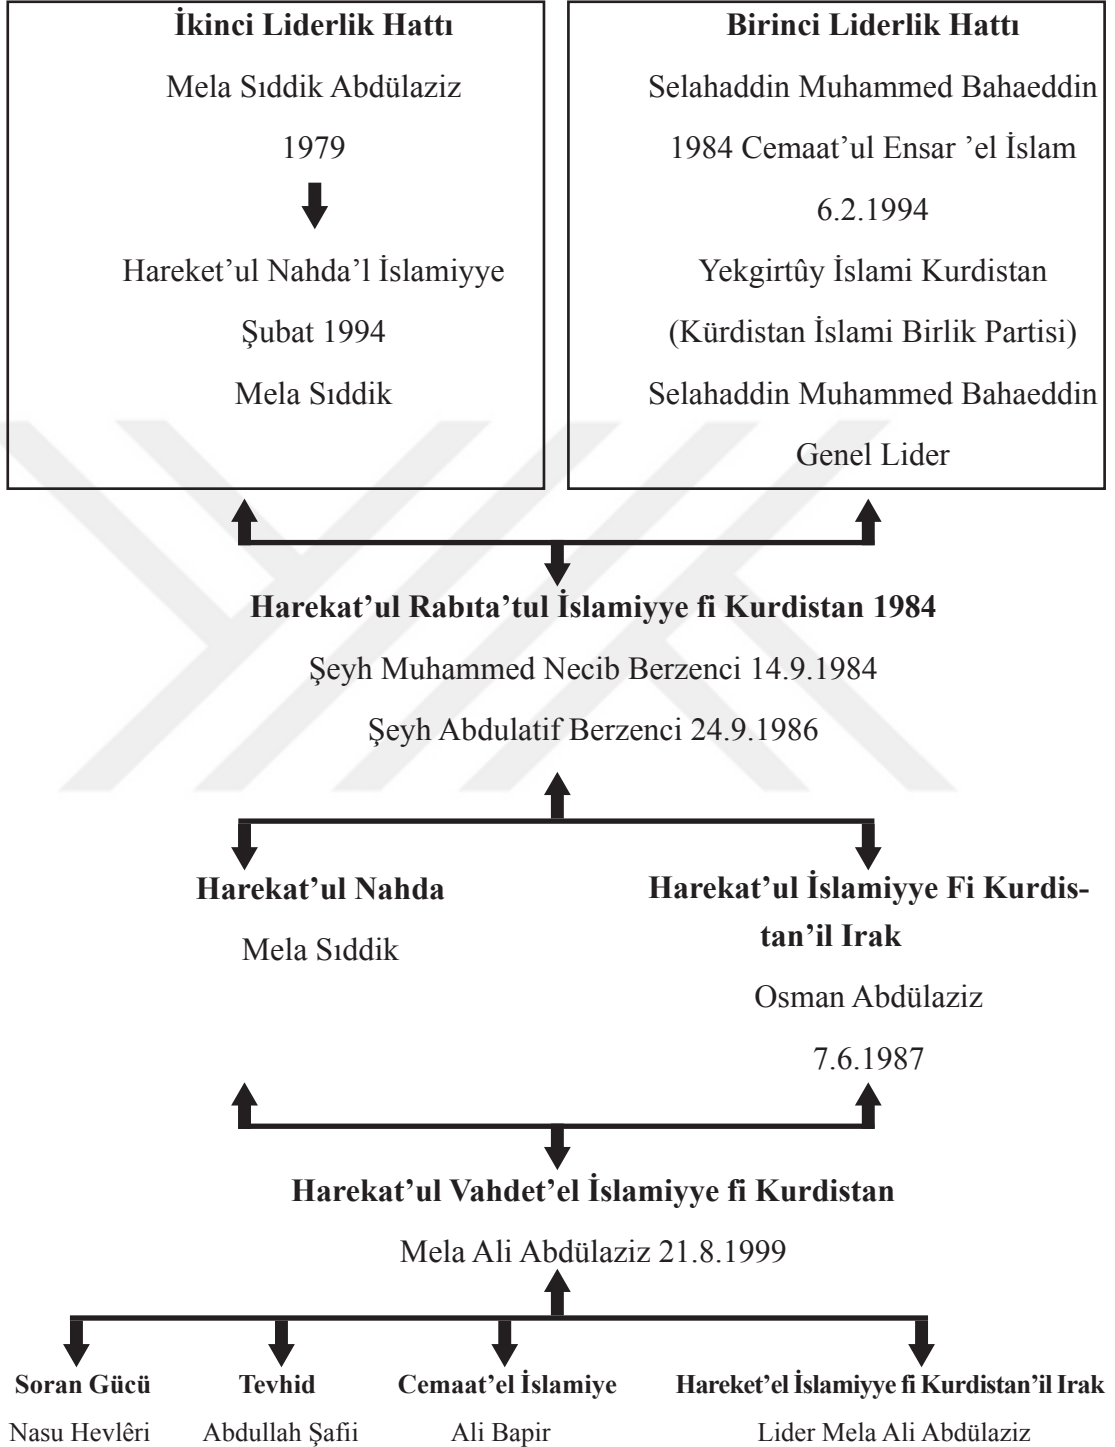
İkinci Liderlik Hattı

Mela Sıddik Abdülaziz

1979

Hareket'ul Nahda'l İslamiyye

Şubat 1994

Mela Sıddik

Birinci Liderlik Hattı

Selahaddin Muhammed Bahaeddin

1984 Cemaat'ul Ensar 'el İslam

6.2.1994

Yekgirtûy İslami Kurdistan

(Kürdistan İslami Birlik Partisi)

Selahaddin Muhammed Bahaeddin

Genel Lider

Harekat'ul Rabıta'tul İslamiyye fi Kurdistan 1984

Şeyh Muhammed Necib Berzenci 14.9.1984

Şeyh Abdulatif Berzenci 24.9.1986

Harekat'ul Nahda

Mela Sıddik

Harekat'ul İslamiyye Fi Kurdistan'il Irak

Osman Abdülaziz

7.6.1987

Harekat'ul Vahdet'el İslamiyye fi Kurdistan

Mela Ali Abdülaziz 21.8.1999

Soran Gücü

Nasu Hevlêri

Tevhid

Abdullah Şafii

Cemaat'el İslamiye

Ali Bapir

Hareket'el İslamiyye fi Kurdistan'il Irak

Lider Mela Ali Abdülaziz